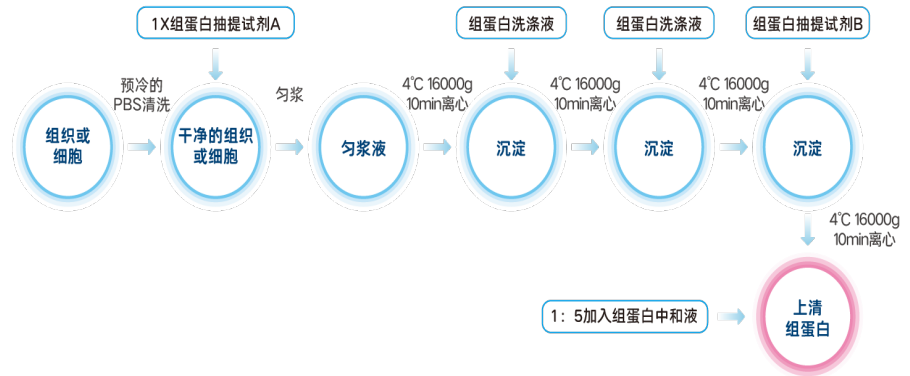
1X组蛋白抽提试剂A

组蛋白洗涤液

组蛋白洗涤液

组蛋白抽提试剂B

预冷的
PBS清洗

匀浆

4℃ 16000g
10min离心

4℃ 16000g
10min离心

4℃ 16000g
10min离心

组织或
细胞

干净的组织
或细胞

匀浆液

沉淀

沉淀

沉淀

4℃ 16000g
10min离心

1：5加入组蛋白中和液

上清
组蛋白